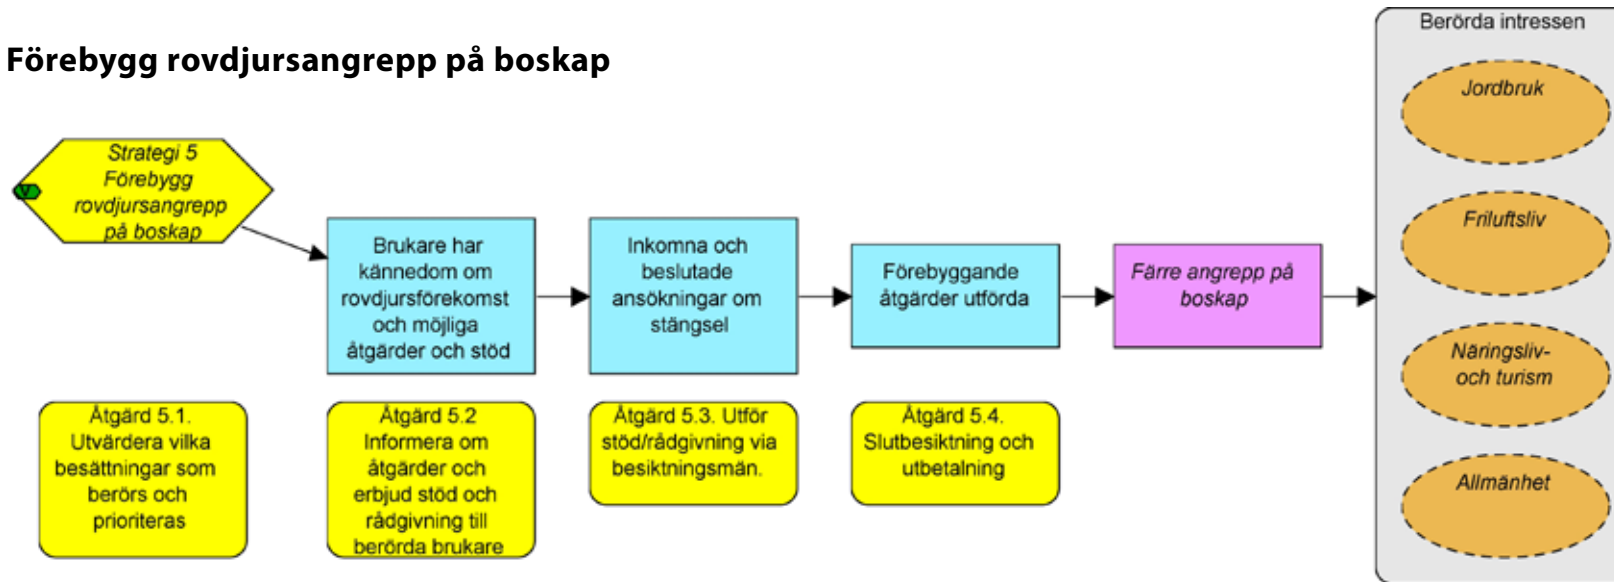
Förebygg rovdjursangrepp på boskap

V

Strategi 5 Förebygg rovdjursangrepp på boskap

Brukare har kännedom om rovdjursförekomst och möjliga åtgärder och stöd

Inkomna och beslutade ansökningar om stängsel

Förebyggande åtgärder utförda

Färre angrepp på boskap

Åtgärd 5.1. Utvärdera vilka besättningar som berörs och prioriteras

Åtgärd 5.2 Informera om åtgärder och erbjud stöd och rådgivning till berörda brukare

Åtgärd 5.3. Utför stöd/rådgivning via besiktningsmän.

Åtgärd 5.4. Slutbesiktning och utbetalning

Berörda intressen

Jordbruk

Friluftsliv

Näringsliv- och turism

Allmänhet